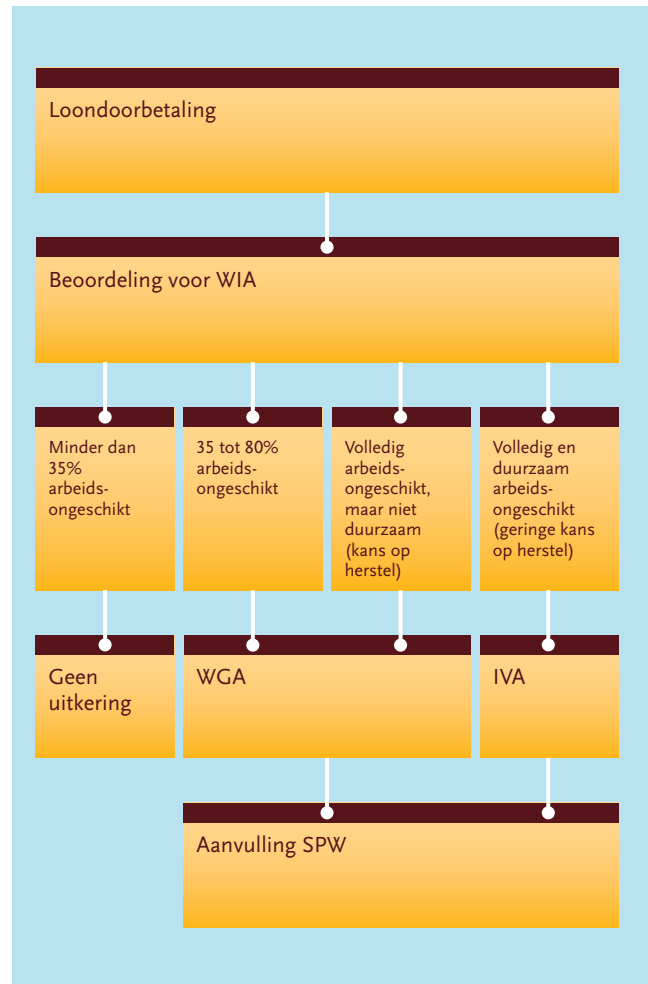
Loondoorbetaling

Beoordeling voor WIA

Minder dan 35% arbeids-ongeschikt

35 tot 80% arbeids-ongeschikt

Volledig arbeids-ongeschikt, maar niet duurzaam (kans op herstel)

Volledig en duurzaam arbeids-ongeschikt (geringe kans op herstel)

Geen uitkering

WGA

IVA

Aanvulling SPW